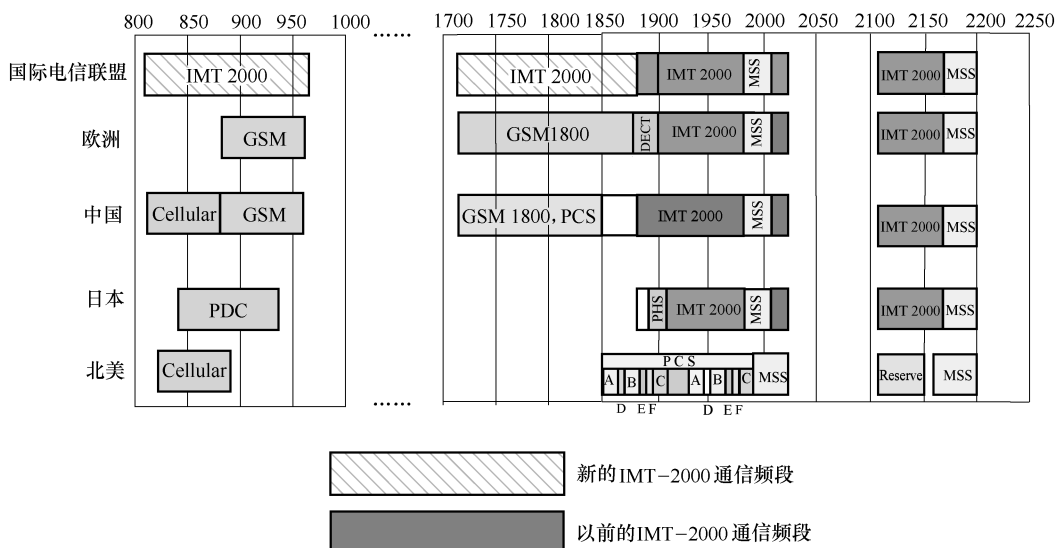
800 850 900 950 1000 ...... 1700 1750 1800 1850 1900 1950 2000 2050 2100 2150 2200 2250

国际电信联盟 IMT 2000 IMT 2000 IMT 2000 MSS IMT 2000 MSS

欧洲 GSM GSM1800 DECT IMT 2000 MSS IMT 2000 MSS

中国 Cellular GSM GSM 1800, PCS IMT 2000 MSS IMT 2000 MSS

日本 PDC PHS IMT 2000 MSS IMT 2000 MSS

北美 Cellular PCS A B C A B C MSS Reserve MSS
D E F D E F

......

新的IMT−2000通信频段

以前的IMT−2000通信频段